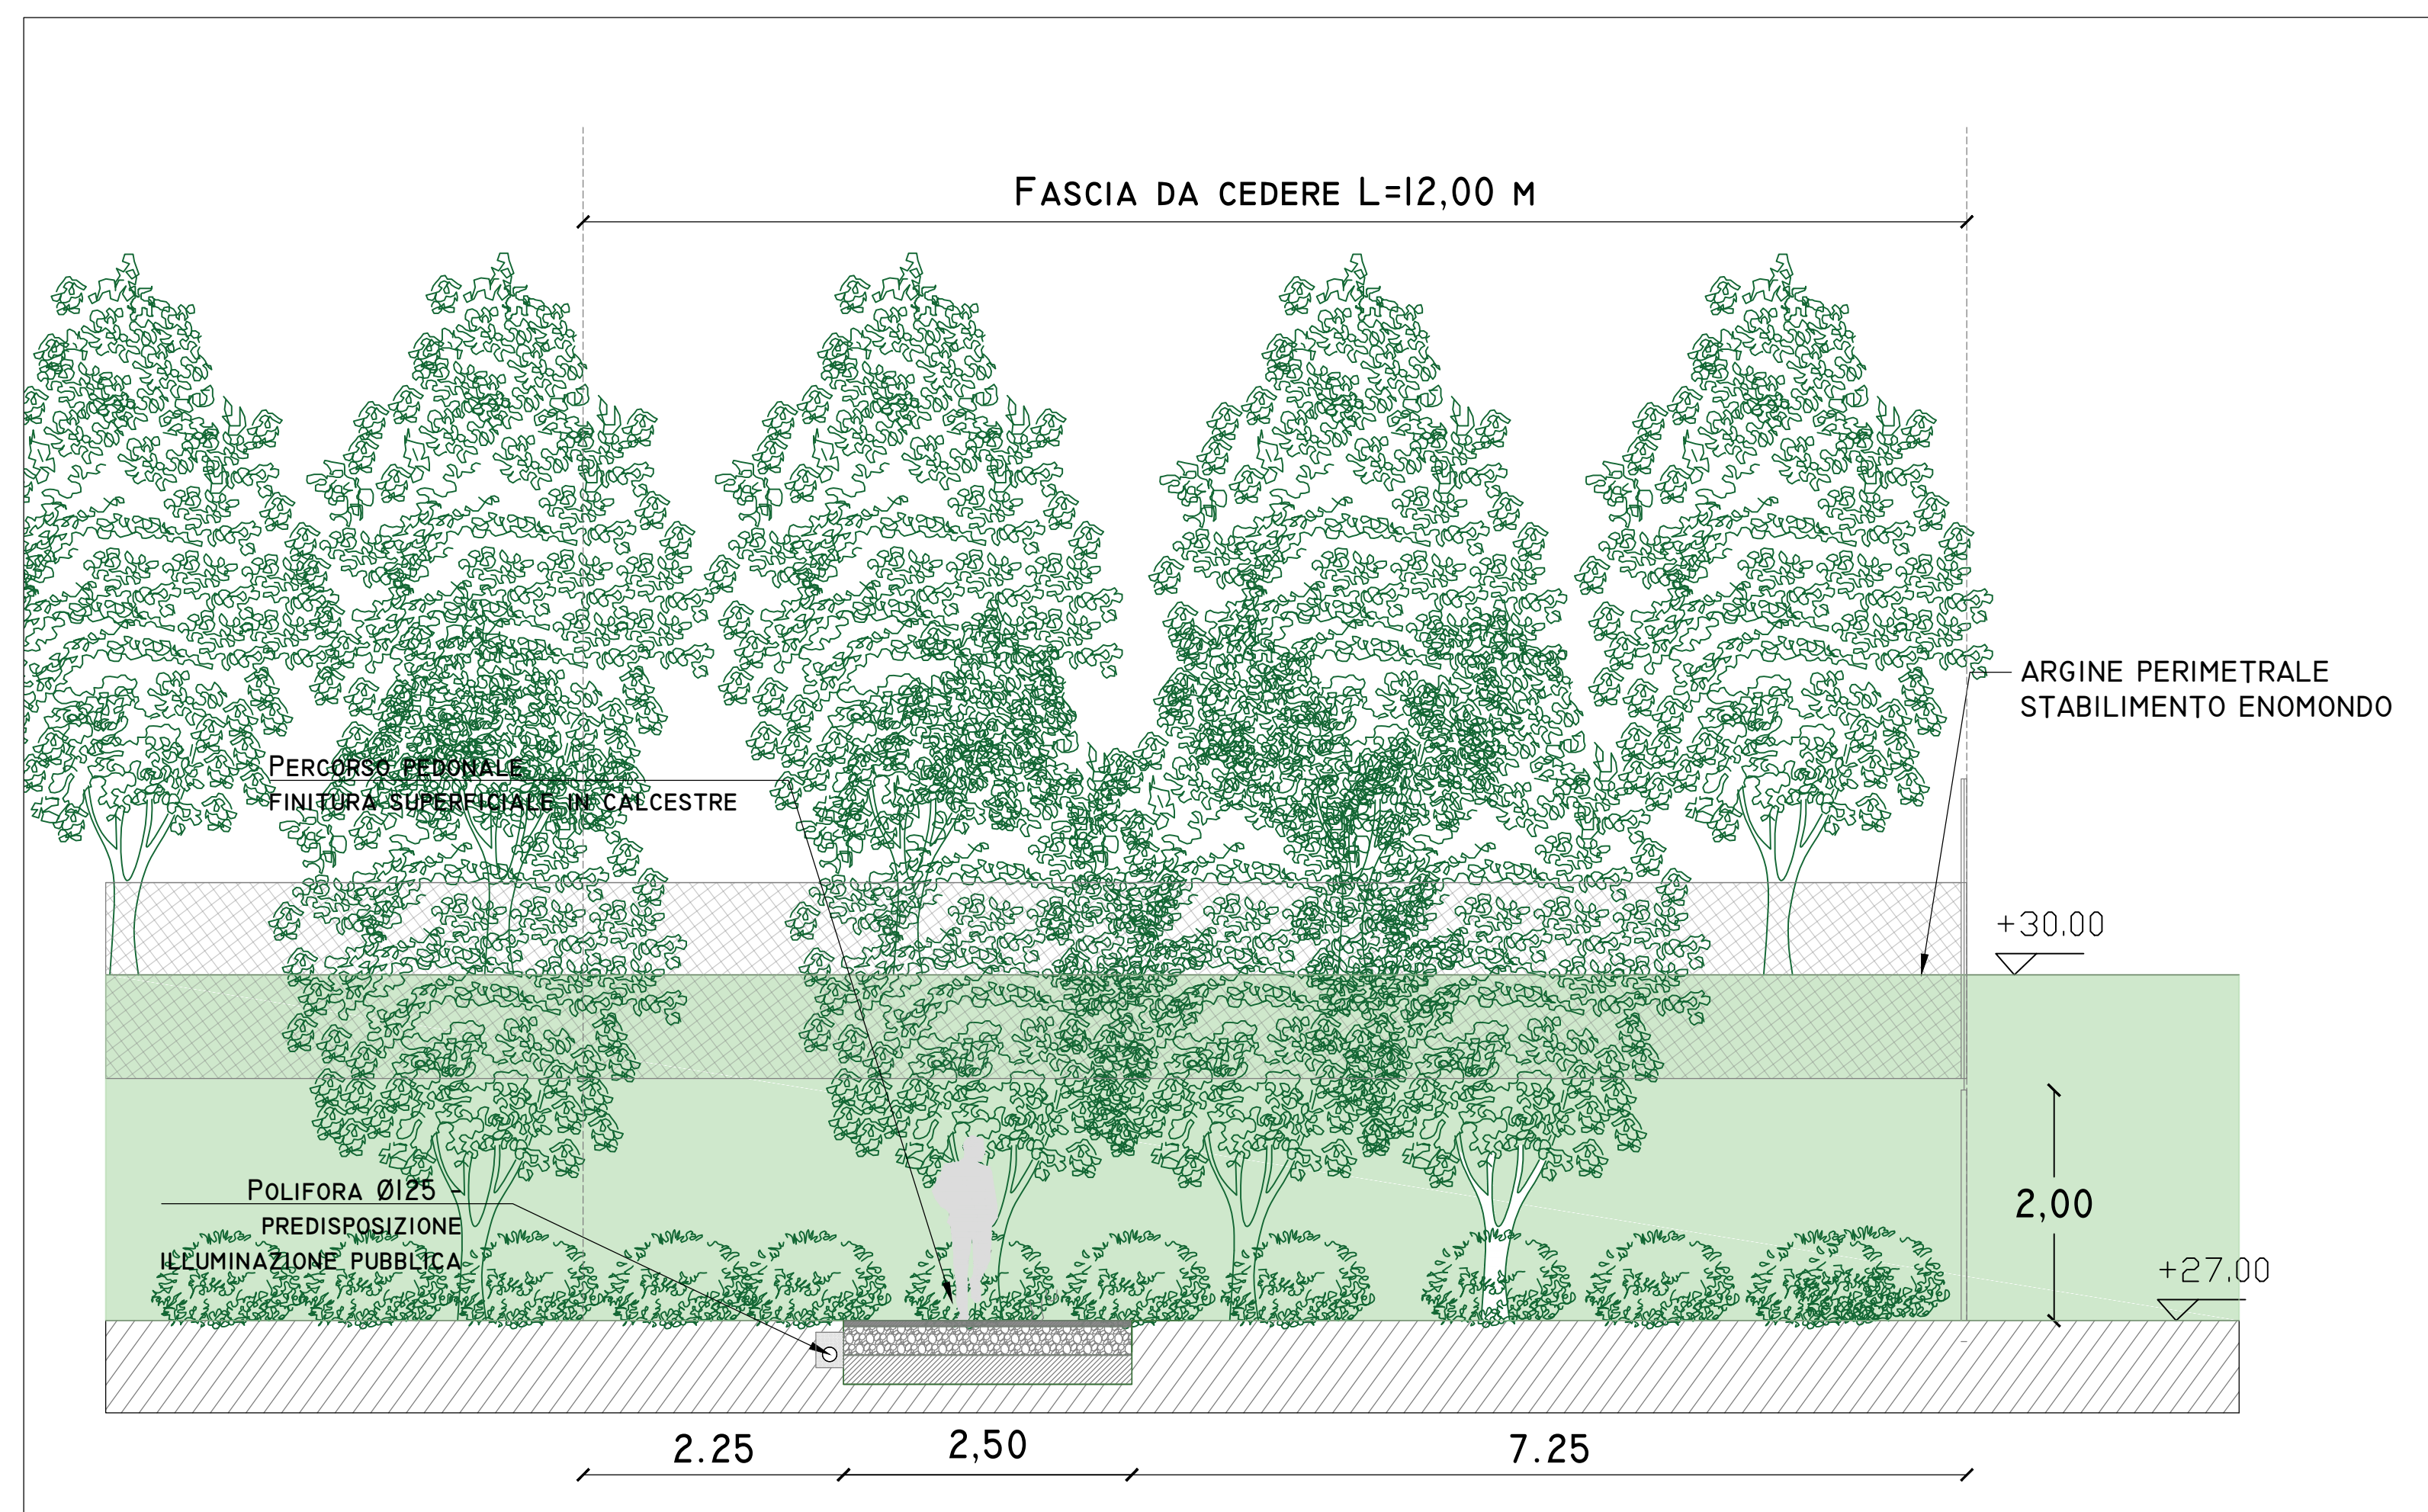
Fascia da cedere L=12,00 m

ARGINE PERIMETRALE
STABILIMENTO ENOMONDO

Percorso pedonale
FINITURA SUPERFICIALE IN CALCESTRE

+30,00

2,00

Polifora Ø125 -
PREDISPOSIZIONE
ILLUMINAZIONE PUBBLICA

+27,00

2.25
2,50
7.25